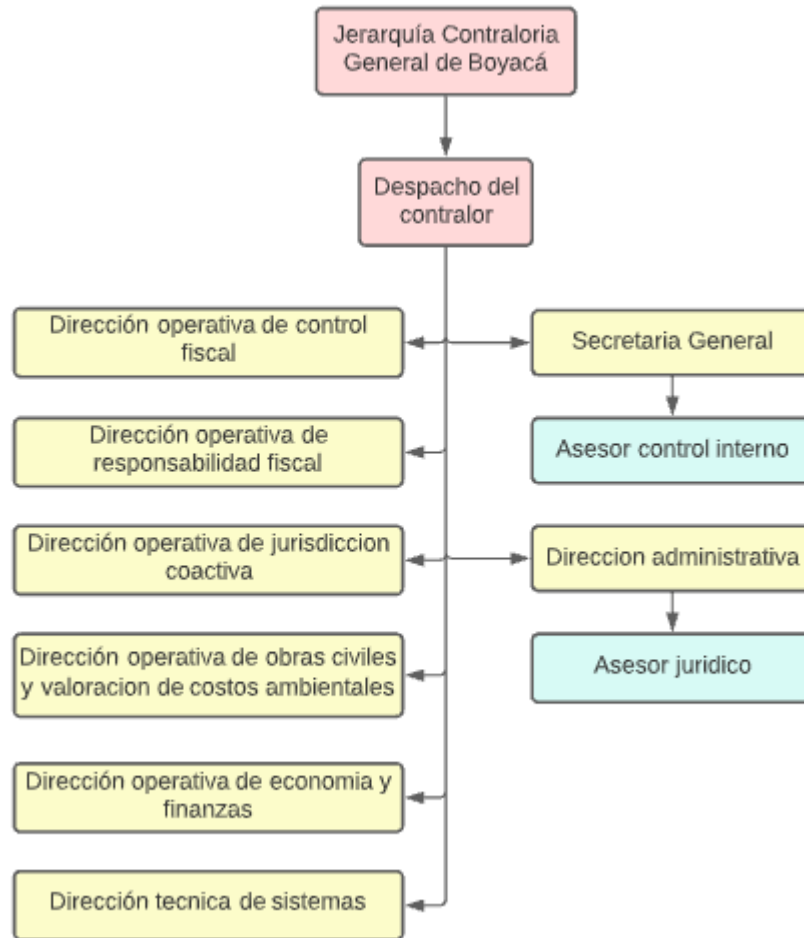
Jerarquía Contraloria General de Boyacá

Despacho del contralor

Dirección operativa de control fiscal

Secretaria General

Dirección operativa de responsabilidad fiscal

Asesor control interno

Dirección operativa de jurisdiccion coactiva

Direccion administrativa

Dirección operativa de obras civiles y valoracion de costos ambientales

Asesor juridico

Dirección operativa de economia y finanzas

Dirección tecnica de sistemas